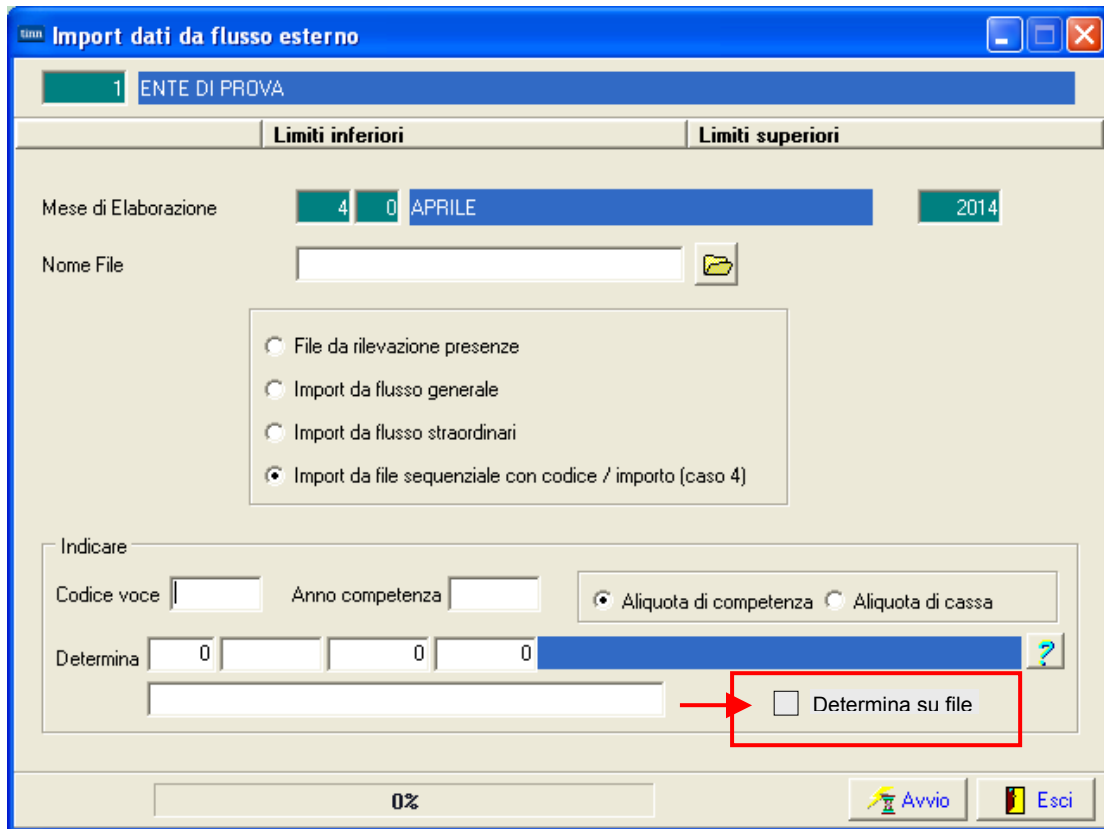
tinn Import dati da flusso esterno

1 ENTE DI PROVA

Limiti inferiori | Limiti superiori

Mese di Elaborazione 4 0 APRILE 2014

Nome File

File da rilevazione presenze
Import da flusso generale
Import da flusso straordinari
Import da file sequenziale con codice / importo (caso 4)

Indicare
Codice voce
Anno competenza
Aliquota di competenza
Aliquota di cassa
Determina 0 0 0
?
Determina su file

0%
Avvio
Esci